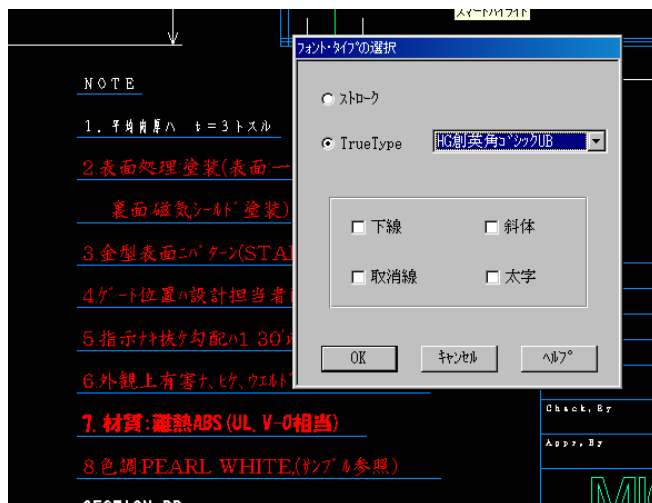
スマートハイライト

NOTE

1. 平均肉厚ハ t=3トスル

2.表面処理塗装(表面ー

裏面磁気シールド塗装)

3.金型表面ニパターン(STA

4.ゲート位置ハ設計担当者

5.指示ナキ抜ケ勾配ハ1 30'

6.外観上有害ナ、ヒケ、ウエルド

7. 材質:難熱ABS(UL, V-0相当)

8.色調PEARL WHITE,(サンプル参照)

フォント・タイプの選択

ストローク

TrueType

HG創英角ゴシックUB

下線

斜体

取消線

太字

OK

キャンセル

ヘルプ

Check,By

Appr,By

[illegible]